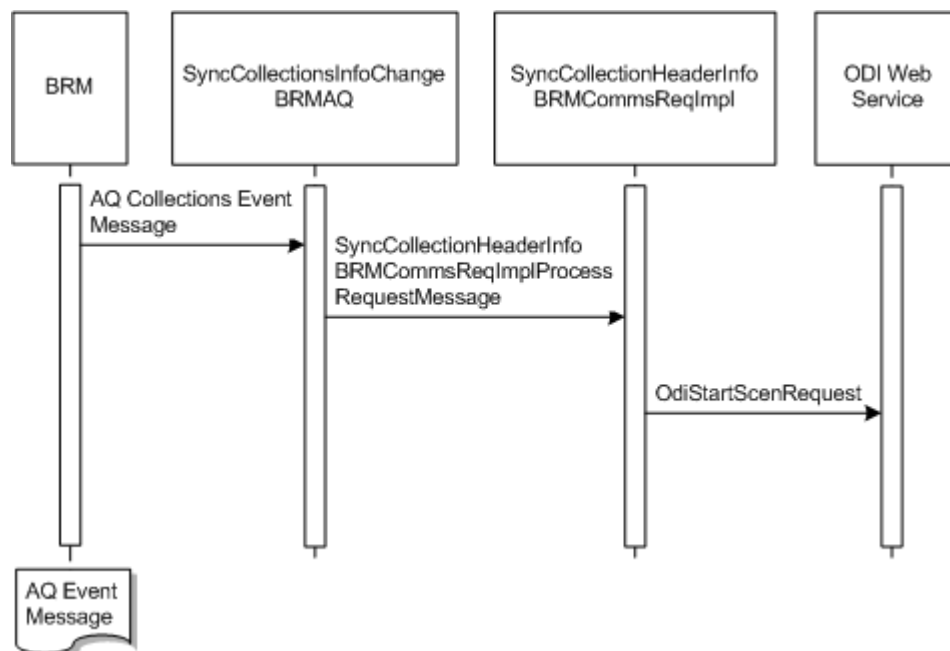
BRM

SyncCollectionsInfoChange BRMAQ

SyncCollectionHeaderInfo BRMCommsReqImpl

ODI Web Service

AQ Collections Event Message

SyncCollectionHeaderInfo BRMCommsReqImplProcess RequestMessage

OdiStartScenRequest

AQ Event Message